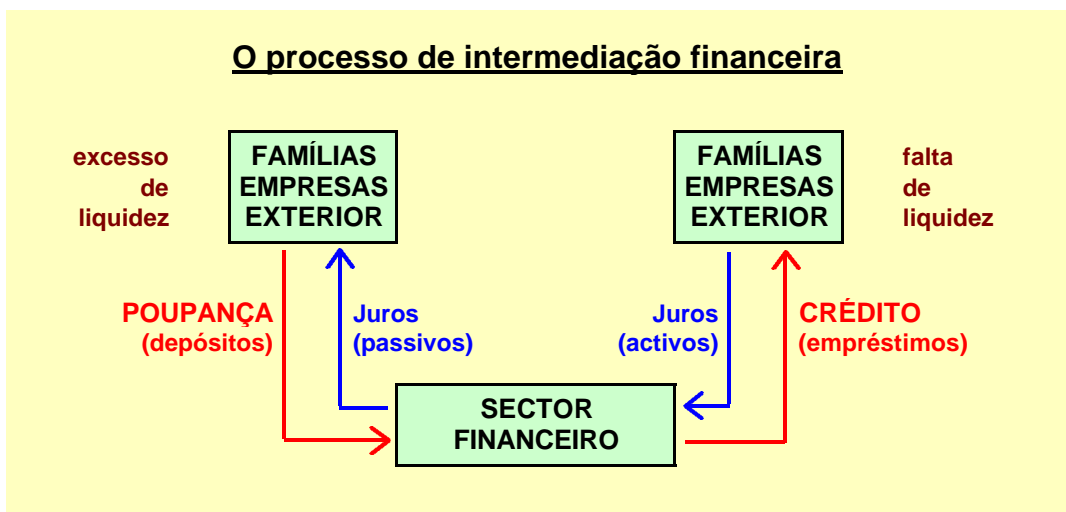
O processo de intermediação financeira

excesso de liquidez

FAMÍLIAS
EMPRESAS
EXTERIOR

FAMÍLIAS
EMPRESAS
EXTERIOR

falta de liquidez

POUPANÇA (depósitos)

Juros (passivos)

Juros (activos)

CRÉDITO (empréstimos)

SECTOR
FINANCEIRO